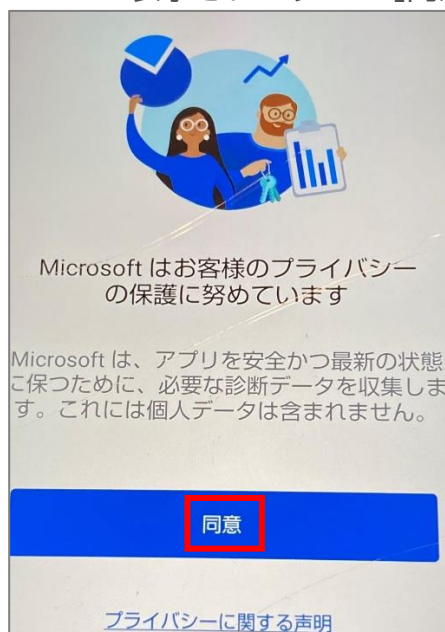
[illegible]

Microsoft はお客様のプライバシーの保護に努めています

Microsoft は、アプリを安全かつ最新の状態に保つために、必要な診断データを収集しま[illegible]す。これには個人データは含まれません。

同意

プライバシーに関する声明